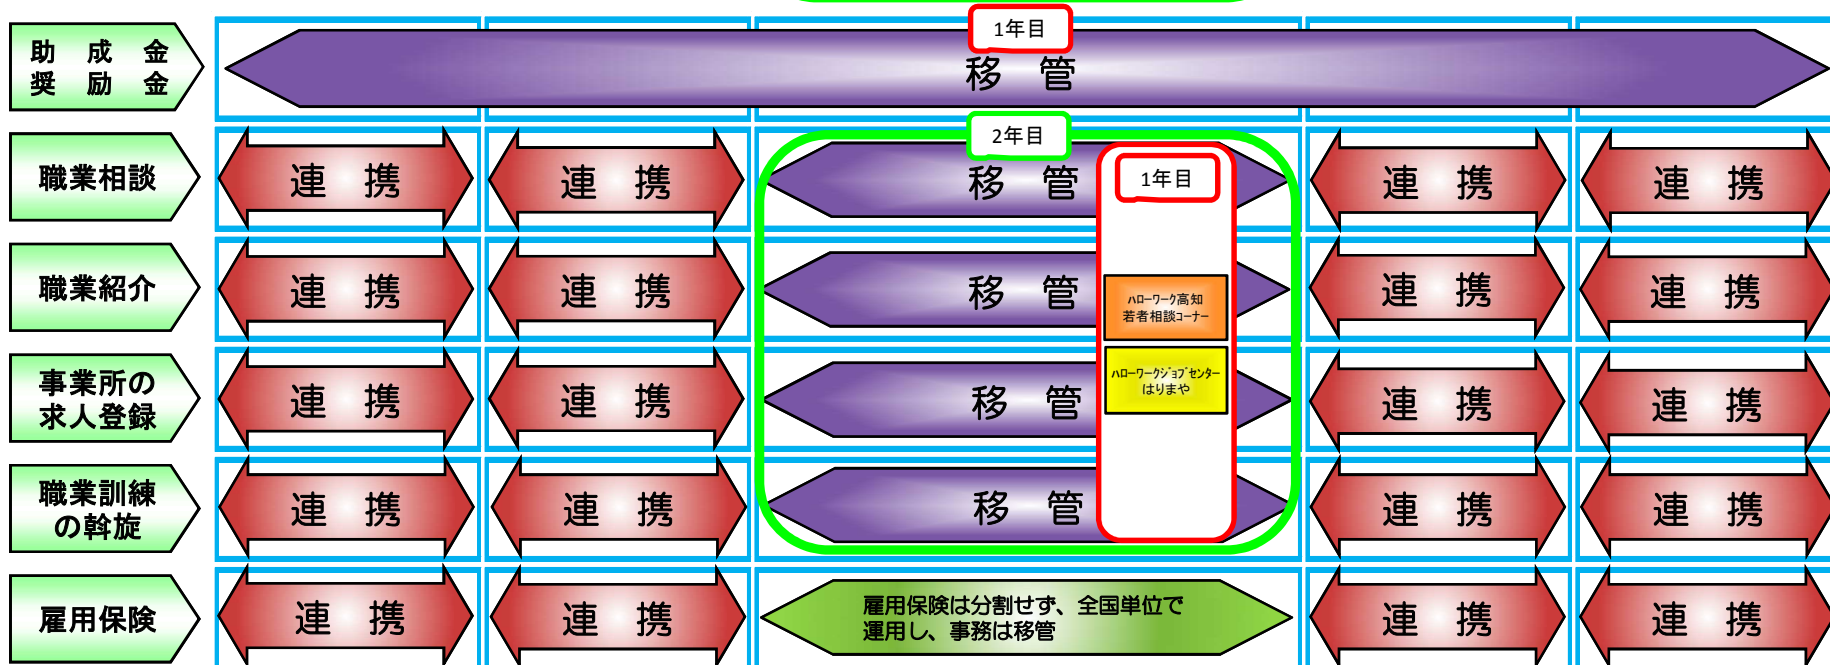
助　成　金
奨　励　金

1年目

移　管

職業相談

連　携

連　携

2年目

移　管

1年目

連　携

連　携

職業紹介

連　携

連　携

移　管

ハローワーク高知
若者相談コーナー

連　携

連　携

事業所の
求人登録

連　携

連　携

移　管

ハローワークジョブセンター
はりまや

連　携

連　携

職業訓練
の斡旋

連　携

連　携

移　管

連　携

連　携

雇用保険

連　携

連　携

雇用保険は分割せず、全国単位で
運用し、事務は移管

連　携

連　携